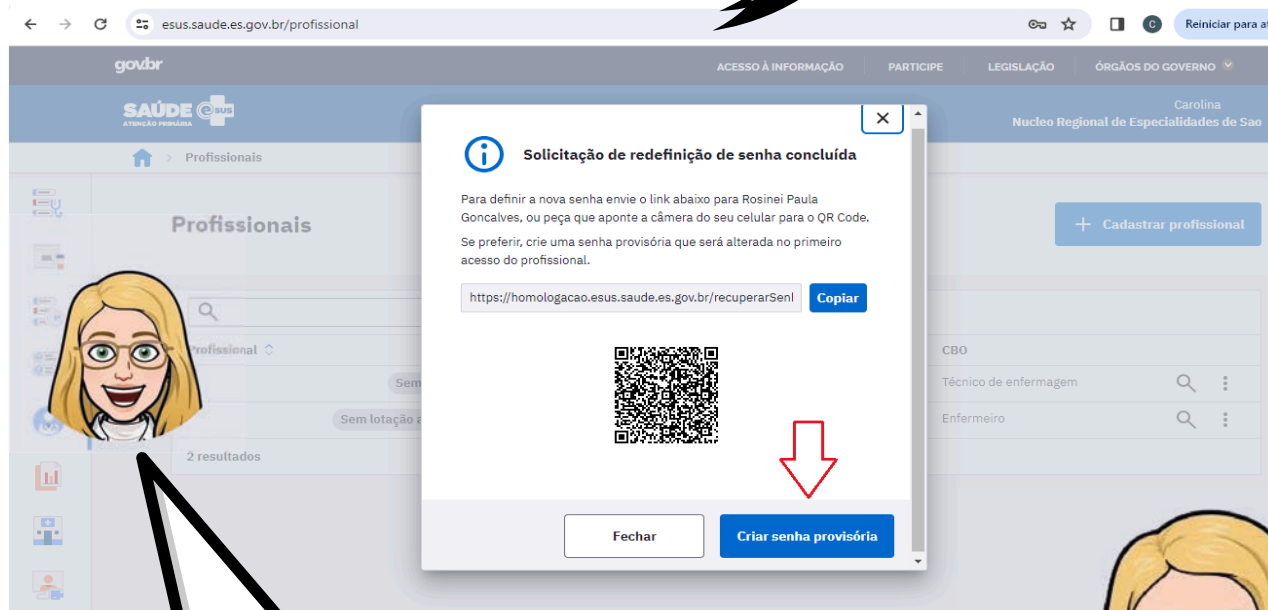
esus.saude.es.gov.br/profissional

Reiniciar para at

gov.br

ACESSO À INFORMAÇÃO PARTICIPE LEGISLAÇÃO ÓRGÃOS DO GOVERNO

SAÚDE e-SUS ATENÇÃO PRIMÁRIA

Carolina
Nucleo Regional de Especialidades de Sao

Profissionais

Profissionais

Cadastrar profissional

Profissional

CBO

Sem

Técnico de enfermagem

Sem lotação a

Enfermeiro

2 resultados

Solicitação de redefinição de senha concluída

Para definir a nova senha envie o link abaixo para Rosinei Paula Goncalves, ou peça que aponte a câmera do seu celular para o QR Code.

Se preferir, crie uma senha provisória que será alterada no primeiro acesso do profissional.

https://homologacao.esus.saude.es.gov.br/recuperarSenl

Copiar

Fechar

Criar senha provisória